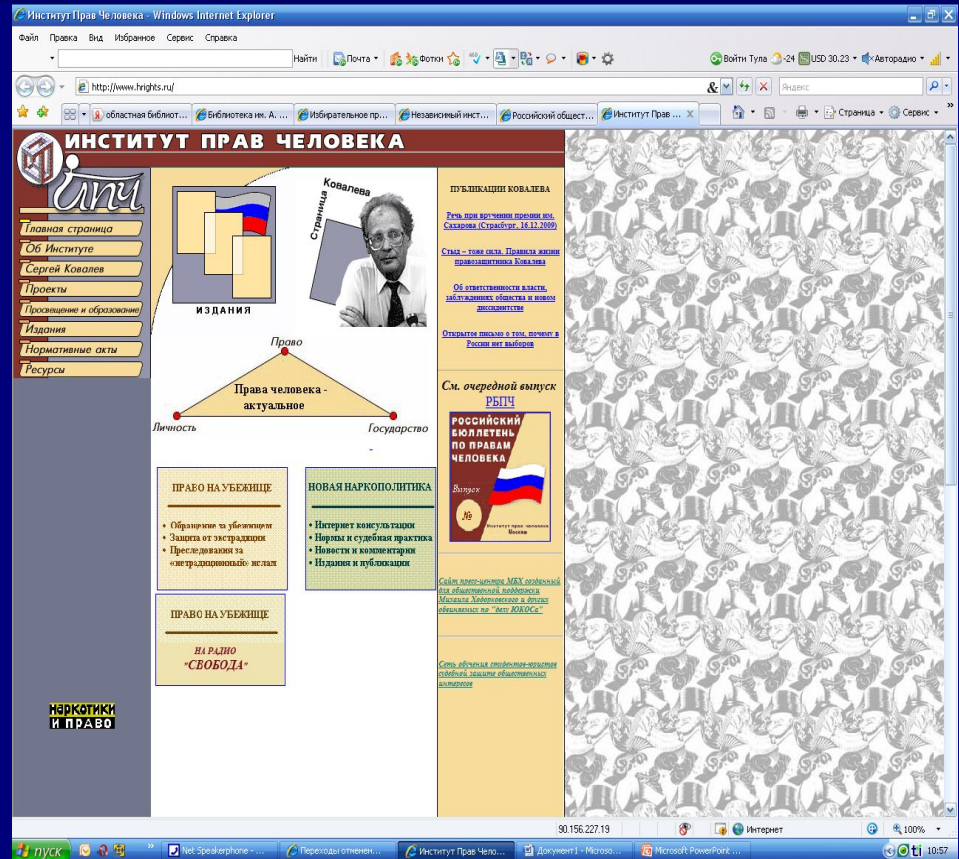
Институт Прав Человека - Windows Internet Explorer

Файл Правка Вид Избранное Сервис Справка

Найти Почта Фотки

Войти Тула -24 USD 30.23 Авторадио

http://www.hrights.ru/

Яндекс

областная библиот... Библиотека им. А.... Избирательное пр... Независимый инст... Российский общест... Институт Прав ...

Страница Сервис

ИНСТИТУТ ПРАВ ЧЕЛОВЕКА

ИПЧ

Главная страница
Об Институте
Сергей Ковалев
Проекты
Просвещение и образование
Издания
Нормативные акты
Ресурсы

ИЗДАНИЯ

Страница Ковалева

Право

Права человека - актуальное

Личность

Государство

ПРАВО НА УБЕЖИЩЕ

• Обращение за убежищем
• Защита от экстрадиции
• Преследования за «нетрадиционный» ислам

НОВАЯ НАРКОПОЛИТИКА

• Интернет консультации
• Нормы и судебная практика
• Новости и комментарии
• Издания и публикации

ПРАВО НА УБЕЖИЩЕ

НА РАДИО
"СВОБОДА"

НАРКОТИКИ И ПРАВО

ПУБЛИКАЦИИ КОВАЛЕВА

Речь при вручении премии им. Сахарова (Страсбург, 16.12.2009)

Стыд – тоже сила. Правила жизни правозащитника Ковалева

Об ответственности власти, заблуждениях общества и новом диссидентстве

Открытое письмо о том, почему в России нет выборов

См. очередной выпуск РБПЧ

РОССИЙСКИЙ БЮЛЛЕТЕНЬ ПО ПРАВАМ ЧЕЛОВЕКА

Выпуск №

Институт прав человека Москва

Сайт пресс-центра МБХ созданный для общественной поддержки Михаила Ходорковского и других обвиняемых по "делу ЮКОСа"

Сеть обучения студентов-юристов судебной защите общественных интересов

90.156.227.19

Интернет

100%

пуск

Net Speakerphone - ...

Переходы отменен...

Институт Прав Чело...

Документ1 - Microso...

Microsoft PowerPoint ...

10:57